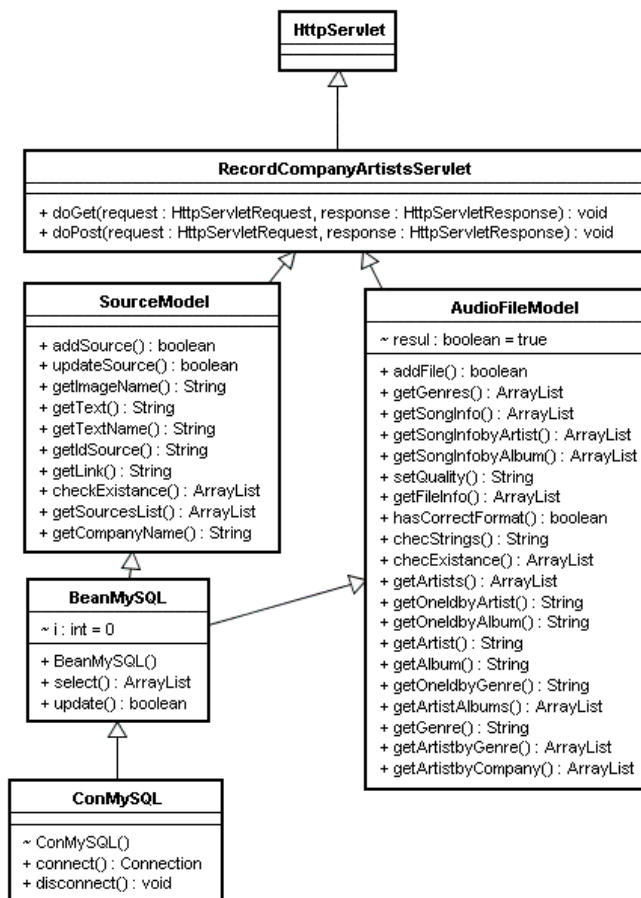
HttpServlet

RecordCompanyArtistsServlet

+ doGet(request : HttpServletRequest, response : HttpServletResponse) : void
+ doPost(request : HttpServletRequest, response : HttpServletResponse) : void

SourceModel

+ addSource() : boolean
+ updateSource() : boolean
+ getImageName() : String
+ getText() : String
+ getTextName() : String
+ getIdSource() : String
+ getLink() : String
+ checkExistance() : ArrayList
+ getSourcesList() : ArrayList
+ getCompanyName() : String

AudioFileModel

~ resul : boolean = true

+ addFile() : boolean
+ getGenres() : ArrayList
+ getSongInfo() : ArrayList
+ getSongInfobyArtist() : ArrayList
+ getSongInfobyAlbum() : ArrayList
+ setQuality() : String
+ getFileInfo() : ArrayList
+ hasCorrectFormat() : boolean
+ checStrings() : String
+ checExistance() : ArrayList
+ getArtists() : ArrayList
+ getOneIdbyArtist() : String
+ getOneIdbyAlbum() : String
+ getArtist() : String
+ getAlbum() : String
+ getOneIdbyGenre() : String
+ getArtistAlbums() : ArrayList
+ getGenre() : String
+ getArtistbyGenre() : ArrayList
+ getArtistbyCompany() : ArrayList

BeanMySQL

~ i : int = 0

+ BeanMySQL()
+ select() : ArrayList
+ update() : boolean

ConMySQL

~ ConMySQL()
+ connect() : Connection
+ disconnect() : void